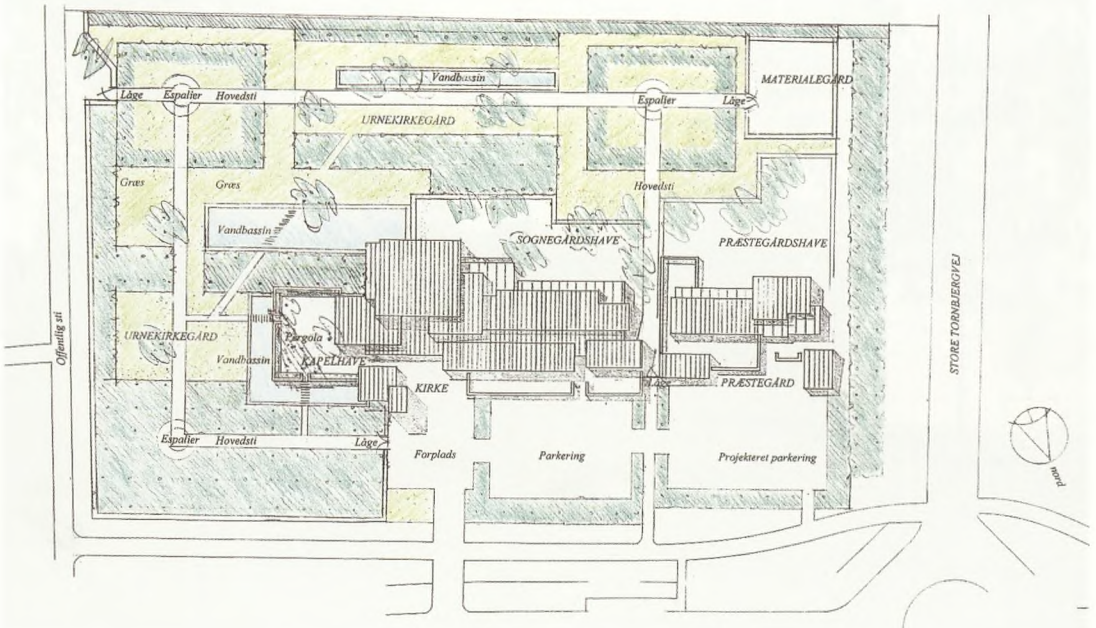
Vandbassin
MATERIALEGÅRD
Låge
Espalier
Hovedsti
Espalier
Låge
URNEKIRKEGÅRD
Græs
Græs
Hovedsti
Vandbassin
SOGNEGÅRDSHAVE
PRÆSTEGÅRDSHAVE
Offentlig sti
URNEKIRKEGÅRD
Pergola
Vandbassin
KAPELHAVE
KIRKE
Låge
PRÆSTEGÅRD
STORE TORNBJERGVEJ
Espalier
Hovedsti
Låge
Forplads
Parkering
Projekteret parkering
nord